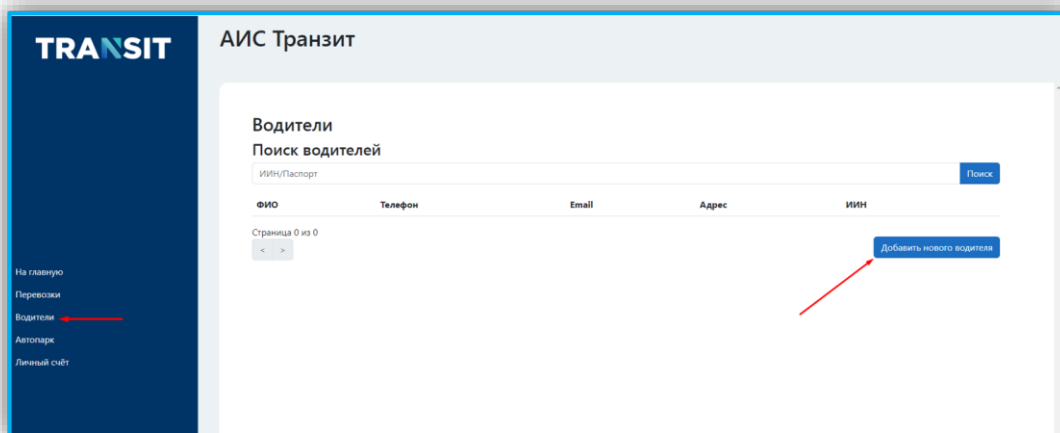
TRANSIT

АИС Транзит

Водители

Поиск водителей

ИИН/Паспорт

Поиск

| ФИО | Телефон | Email | Адрес | ИИН |
|---|---|---|---|---|

Страница 0 из 0

< >

Добавить нового водителя

На главную

Перевозки

Водители

Автопарк

Личный счёт